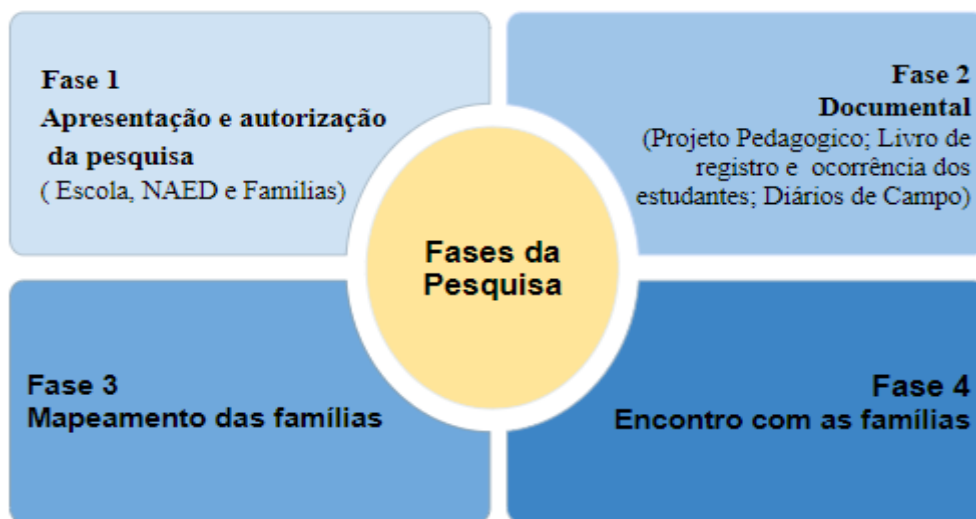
Fase 1
Apresentação e autorização da pesquisa
( Escola, NAED e Familias)

Fase 2
Documental
(Projeto Pedagogico; Livro de registro e ocorrência dos estudantes; Diários de Campo)

Fases da Pesquisa

Fase 3
Mapeamento das famílias

Fase 4
Encontro com as famílias